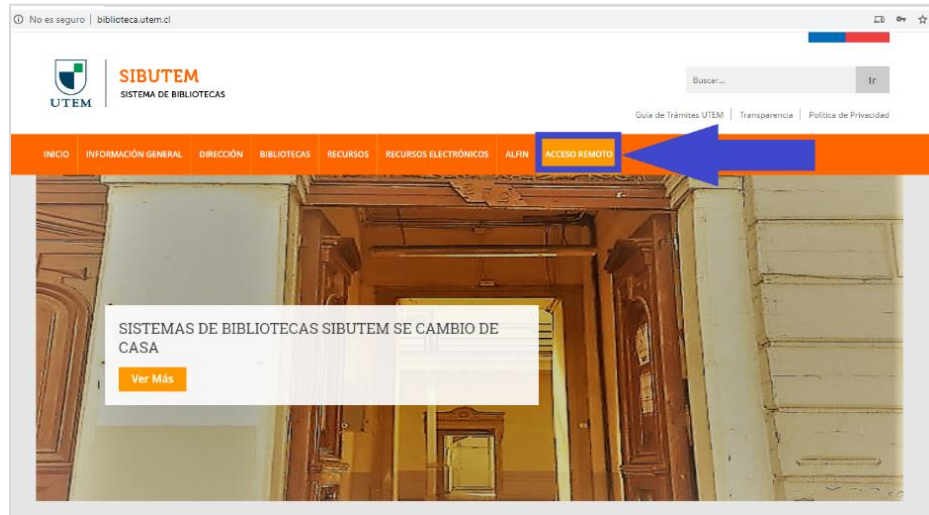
ⓘ No es seguro | biblioteca.utem.cl

UTEM

SIBUTEM
SISTEMA DE BIBLIOTECAS

Buscar...
Ir

Guía de Trámites UTEM | Transparencia | Política de Privacidad

INICIO INFORMACIÓN GENERAL DIRECCIÓN BIBLIOTECAS RECURSOS RECURSOS ELECTRÓNICOS ALFIN ACCESO REMOTO

SISTEMAS DE BIBLIOTECAS SIBUTEM SE CAMBIO DE CASA

Ver Más